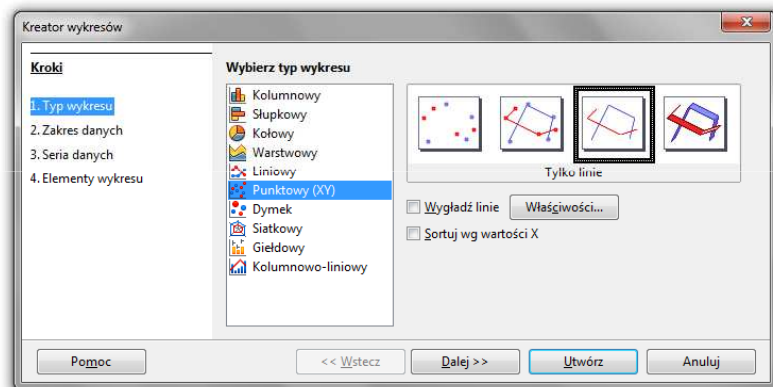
Kreator wykresów

Kroki

1. Typ wykresu
2. Zakres danych
3. Seria danych
4. Elementy wykresu

Wybierz typ wykresu

Kolumnowy
Słupkowy
Kołowy
Warstwowy
Liniowy
Punktowy (XY)
Dymek
Siatkowy
Giełdowy
Kolumnowo-liniowy

Tylko linie

Wygładź linie
Właściwości...
Sortuj wg wartości X

Pomoc
<< Wstecz
Dalej >>
Utwórz
Anuluj